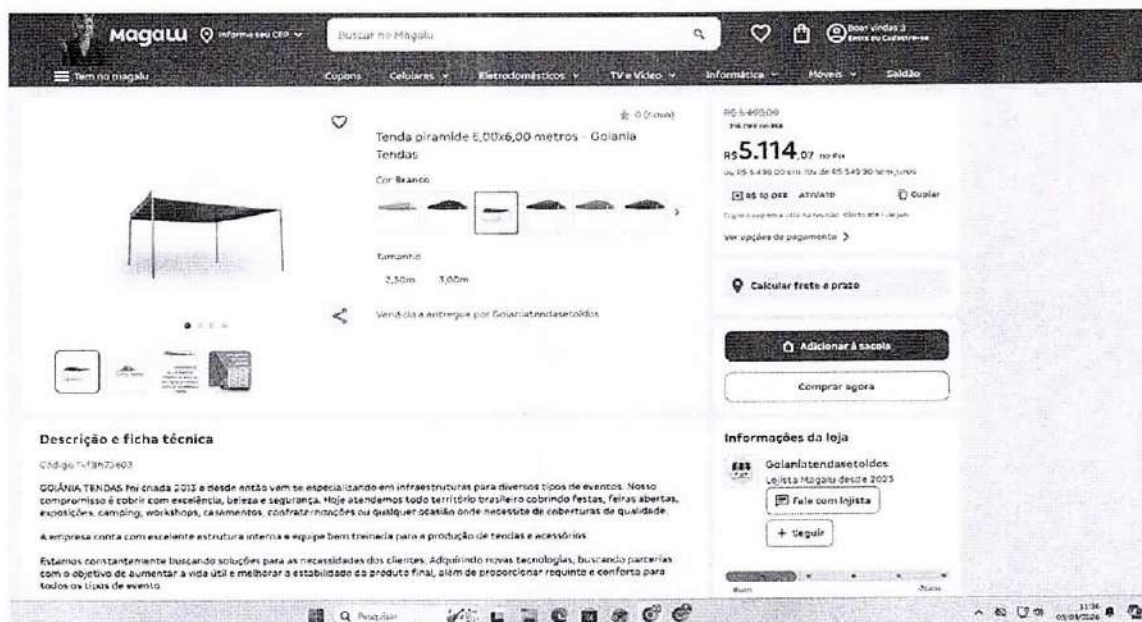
Magalu Informe seu CEP Buscar no Magalu Bem vindo :) Entre ou Cadastre-se

Tem no magalu Cupons Celulares Eletrodomésticos TV e Vídeo Informática Móveis Saldão

0 (1 nota)

Tenda piramide 6,00x6,00 metros - Goiania Tendas

Cor: Branco

Tamanho

2,50m 3,00m

Vendido e entregue por Goianiatendasetoldos

R$ 5.490,00

R$5.114,07 no Pix

ou R$ 5.490,00 em 10x de R$ 549,00 sem juros

R$ 10 OFF ATIVAR Copiar

Ver opções de pagamento >

Calcular frete e prazo

Adicionar à sacola

Comprar agora

Descrição e ficha técnica

Código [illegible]

GOIÂNIA TENDAS foi criada 2013 e desde então vem se especializando em infraestruturas para diversos tipos de eventos. Nosso compromisso é cobrir com excelência, beleza e segurança. Hoje atendemos todo território brasileiro cobrindo festas, feiras abertas, exposições, camping, workshops, casamentos, confraternizações ou qualquer ocasião onde necessite de coberturas de qualidade.

A empresa conta com excelente estrutura interna e equipe bem treinada para a produção de tendas e acessórios.

Estamos constantemente buscando soluções para as necessidades dos clientes. Adquirindo novas tecnologias, buscando parcerias com o objetivo de aumentar a vida útil e melhorar a estabilidade do produto final, além de proporcionar requinte e conforto para todos os tipos de evento.

Informações da loja

Goianiatendasetoldos
Lojista Magalu desde 2023

Fale com lojista

+ Seguir

Pesquisar

11:36
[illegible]